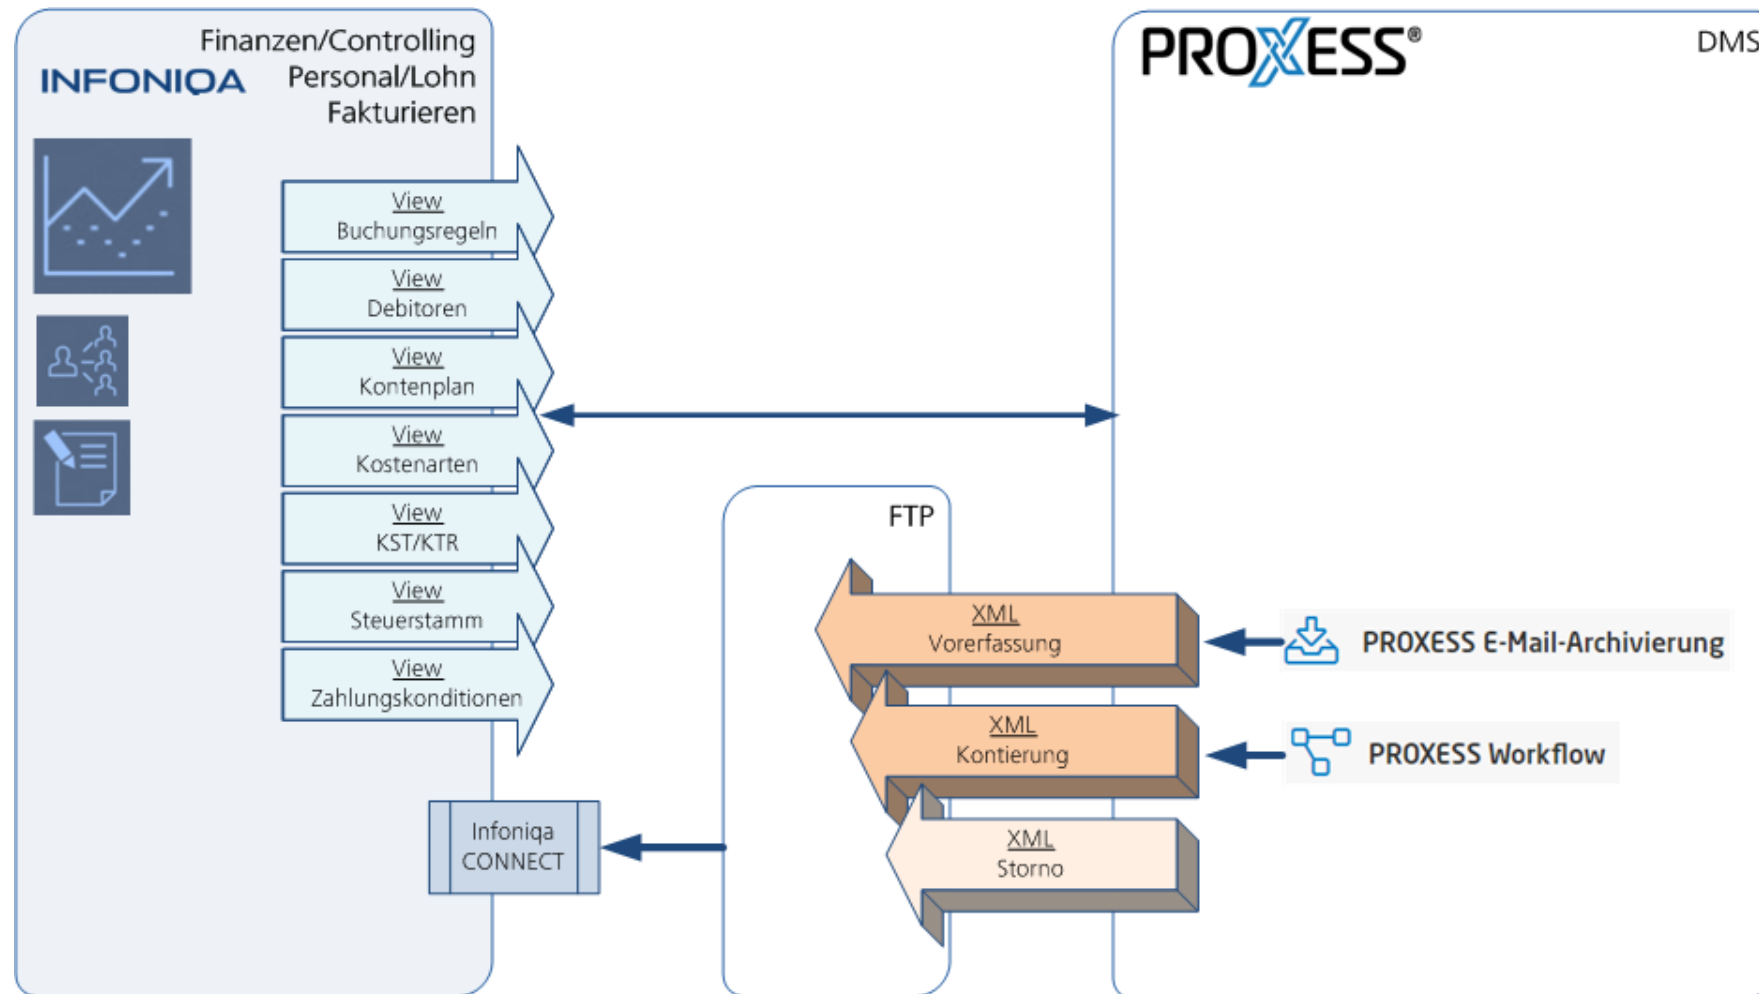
INFONIQA

Finanzen/Controlling
Personal/Lohn
Fakturieren

View
Buchungsregeln

View
Debitoren

View
Kontenplan

View
Kostenarten

View
KST/KTR

View
Steuerstamm

View
Zahlungskonditionen

Infoniqa
CONNECT

FTP

XML
Vorerfassung

XML
Kontierung

XML
Storno

PROXESS®

DMS

PROXESS E-Mail-Archivierung

PROXESS Workflow